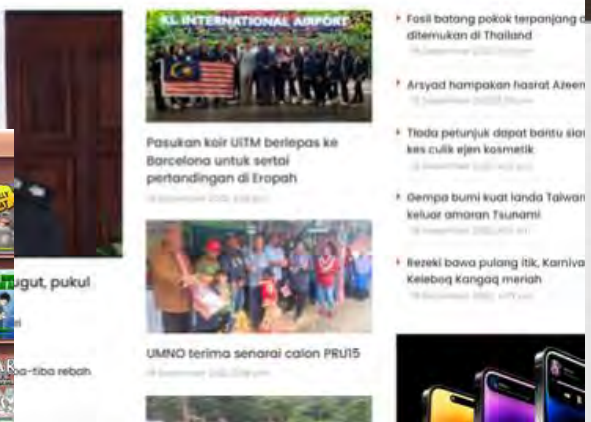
KL INTERNATIONAL AIRPORT

gut, pukul

a-tiba rebah

Pasukan koir UiTM berlepas ke Barcelona untuk sertai pertandingan di Eropah

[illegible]

UMNO terima senarai calon PRU15

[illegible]

Fosil batang pokok terpanjang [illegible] ditemukan di Thailand

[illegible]

Arsyad hampakan hasrat Azeem

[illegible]

Tiada petunjuk dapat bantu siasat kes culik ejen kosmetik

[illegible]

Gempa bumi kuat landa Taiwan, keluar amaran Tsunami

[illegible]

Rezeki bawa pulang itik, Karnival Keleboq Kangaq meriah

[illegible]